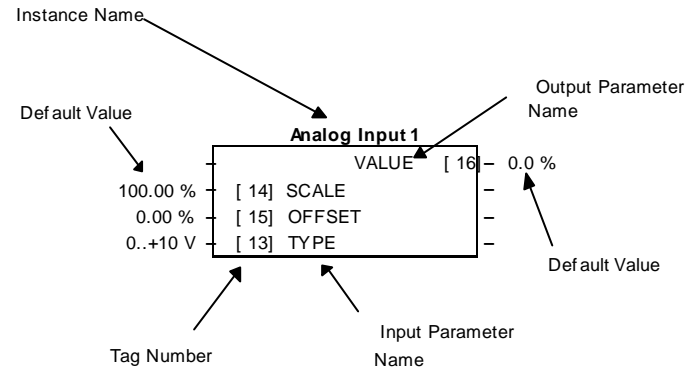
Instance Name

Output Parameter Name

Default Value

Analog Input 1

VALUE [ 16] – 0.0 %

100.00 % – [ 14] SCALE –

0.00 % – [ 15] OFFSET –

0..+10 V – [ 13] TYPE –

Default Value

Input Parameter Name

Tag Number